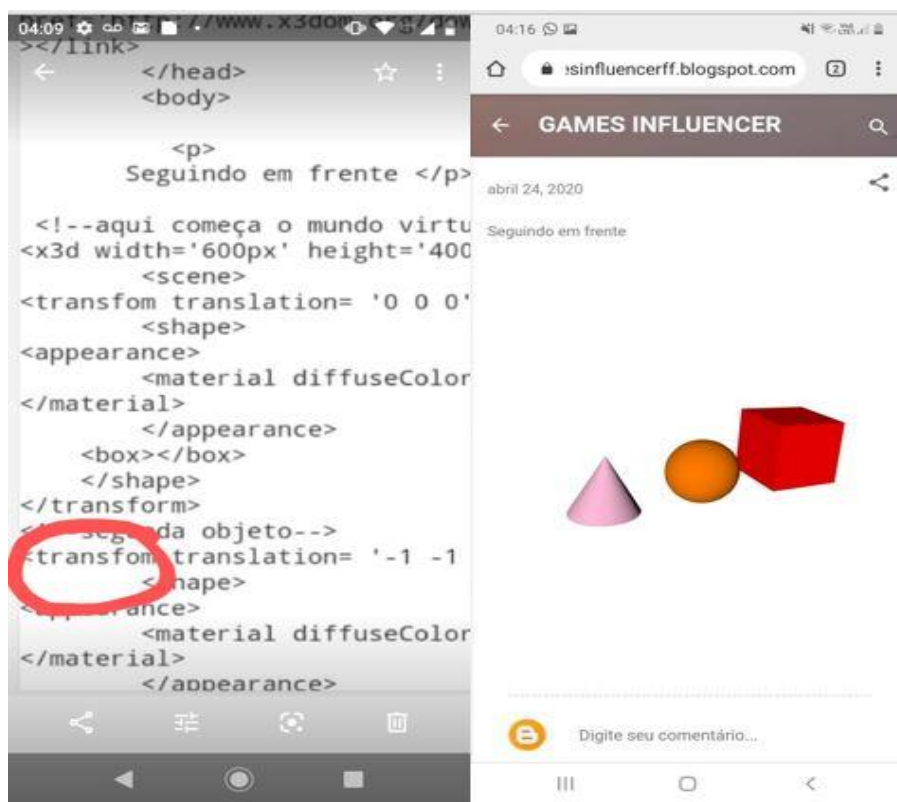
04:09 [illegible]//www.x3dom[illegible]
></link>
</head>
<body>

<p>
Seguindo em frente </p>

<!--aqui começa o mundo virtu
<x3d width='600px' height='400
<scene>
<transfom translation= '0 0 0'
<shape>
<appearance>
<material diffuseColor
</material>
</appearance>
<box></box>
</shape>
</transform>
<!--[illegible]da objeto-->
<transfom translation= '-1 -1
<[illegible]hape>
<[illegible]ance>
<material diffuseColor
</material>
</appearance>

04:16

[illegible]sinfluencerff.blogspot.com

2

GAMES INFLUENCER

abril 24, 2020

Seguindo em frente

Digite seu comentário...